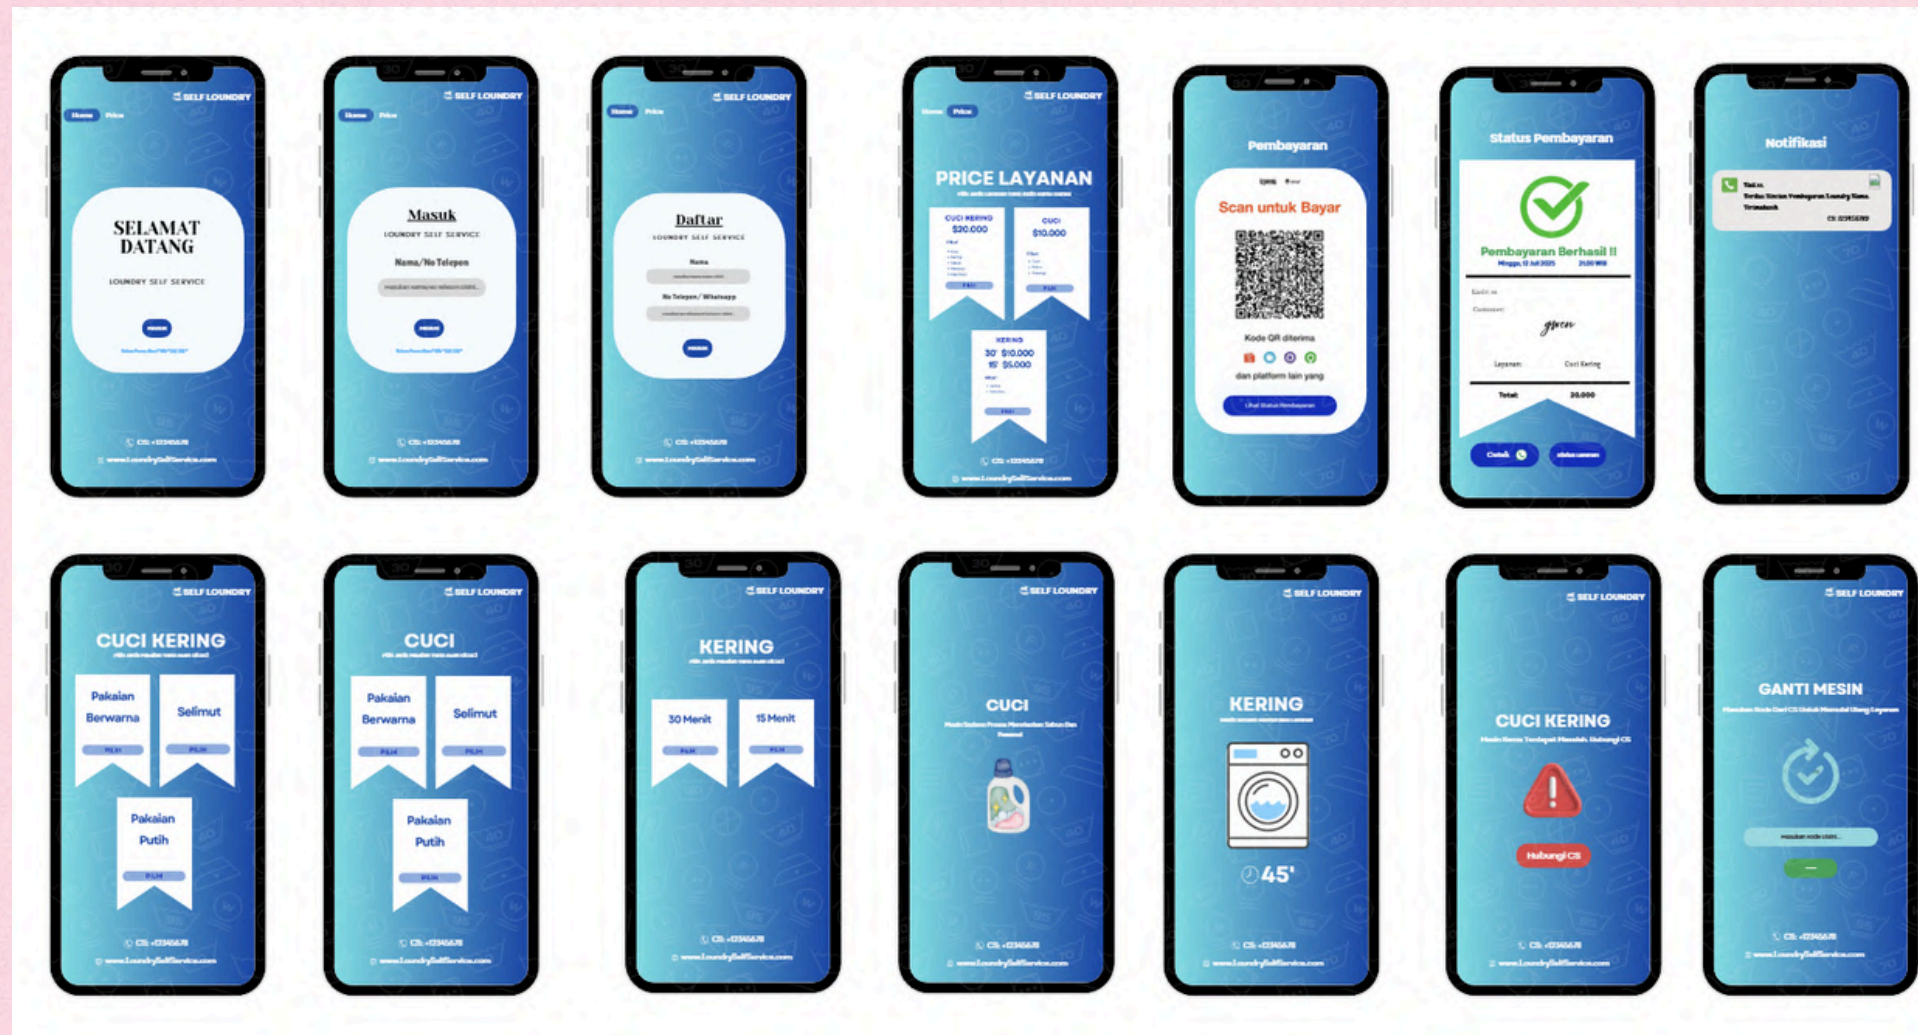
SELF LOUNDRY
Home Price
SELAMAT DATANG
LOUNDRY SELF SERVICE
MASUK
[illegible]
CS: +12345678
www.LoundrySelfService.com

SELF LOUNDRY
Home Price
Masuk
LOUNDRY SELF SERVICE
Nama/No Telepon
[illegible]
MASUK
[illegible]
CS: +12345678
www.LoundrySelfService.com

SELF LOUNDRY
Home Price
Daftar
LOUNDRY SELF SERVICE
Nama
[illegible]
No Telepon / Whatsapp
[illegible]
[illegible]
CS: +12345678
www.LoundrySelfService.com

SELF LOUNDRY
Home Price
PRICE LAYANAN
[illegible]
CUCI KERING
$20.000
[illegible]
CUCI
$10.000
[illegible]
KERING
30' $10.000
15' $5.000
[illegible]
CS: +12345678
www.LoundrySelfService.com

Pembayaran
Scan untuk Bayar
Kode QR diterima
dan platform lain yang
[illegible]

Status Pembayaran
Pembayaran Berhasil !!
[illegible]
Total: 20.000
Cetak
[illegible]

Notifikasi
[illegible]
CS: 0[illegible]

SELF LOUNDRY
CUCI KERING
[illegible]
Pakaian Berwarna
PILIH
Selimut
PILIH
Pakaian Putih
PILIH
CS: +12345678
www.LoundrySelfService.com

SELF LOUNDRY
CUCI
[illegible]
Pakaian Berwarna
PILIH
Selimut
PILIH
Pakaian Putih
PILIH
CS: +12345678
www.LoundrySelfService.com

SELF LOUNDRY
KERING
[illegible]
30 Menit
PILIH
15 Menit
PILIH
CS: +12345678
www.LoundrySelfService.com

SELF LOUNDRY
CUCI
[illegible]
CS: +12345678
www.LoundrySelfService.com

SELF LOUNDRY
KERING
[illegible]
45'
CS: +12345678
www.LoundrySelfService.com

SELF LOUNDRY
CUCI KERING
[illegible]
Hubungi CS
CS: +12345678
www.LoundrySelfService.com

SELF LOUNDRY
GANTI MESIN
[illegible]
Masukan kode ulasi...
CS: +12345678
www.LoundrySelfService.com